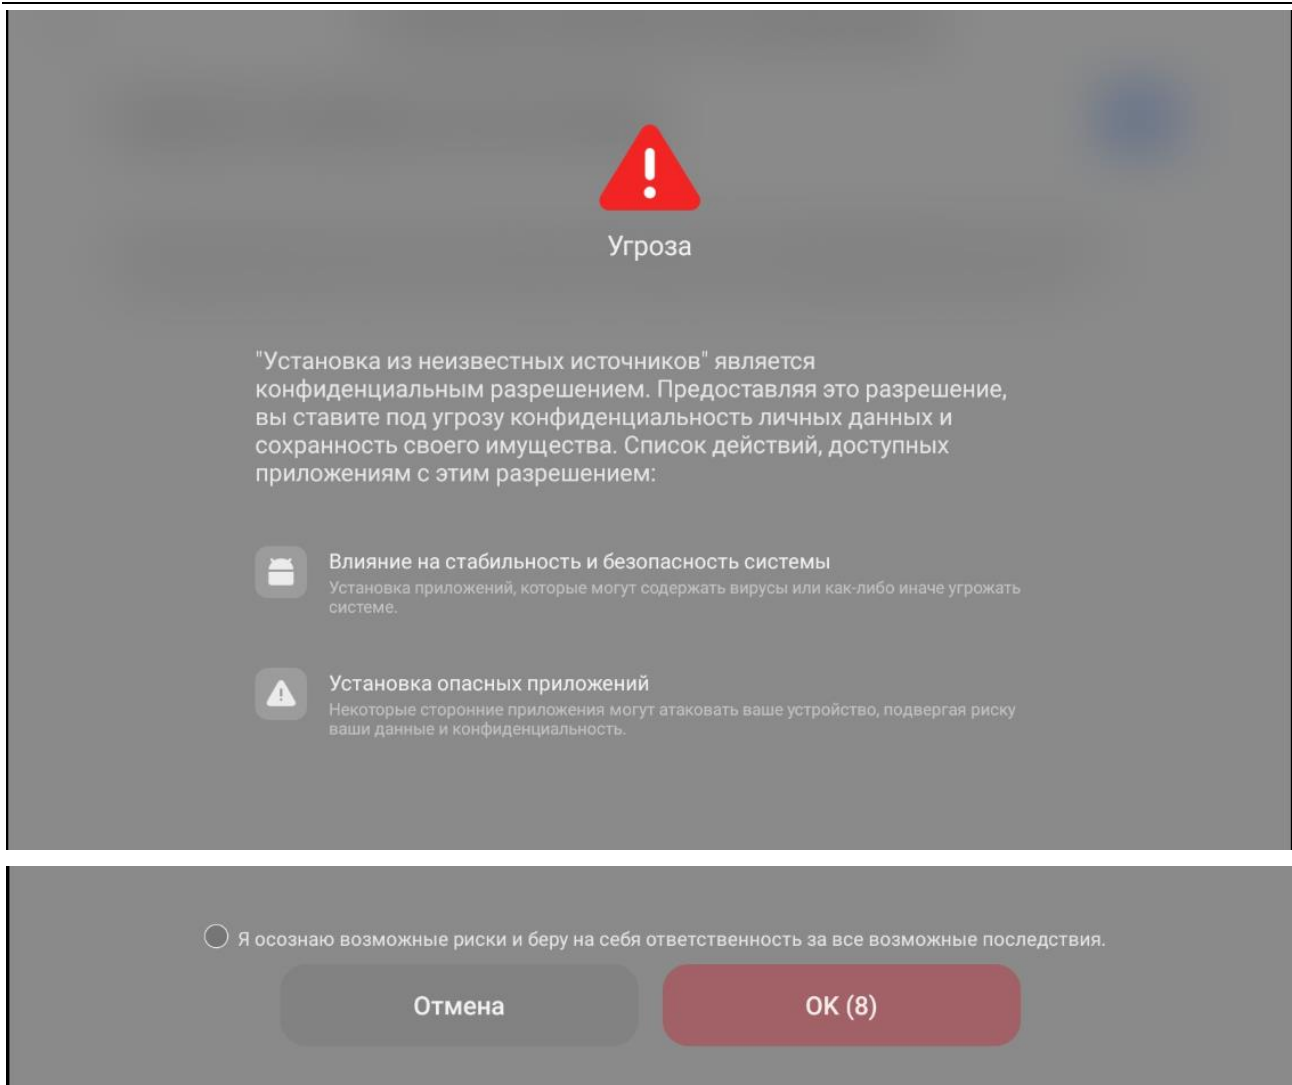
Угроза

"Установка из неизвестных источников" является конфиденциальным разрешением. Предоставляя это разрешение, вы ставите под угрозу конфиденциальность личных данных и сохранность своего имущества. Список действий, доступных приложениям с этим разрешением:

Влияние на стабильность и безопасность системы
Установка приложений, которые могут содержать вирусы или как-либо иначе угрожать системе.

Установка опасных приложений
Некоторые сторонние приложения могут атаковать ваше устройство, подвергая риску ваши данные и конфиденциальность.

Я осознаю возможные риски и беру на себя ответственность за все возможные последствия.

Отмена

OK (8)